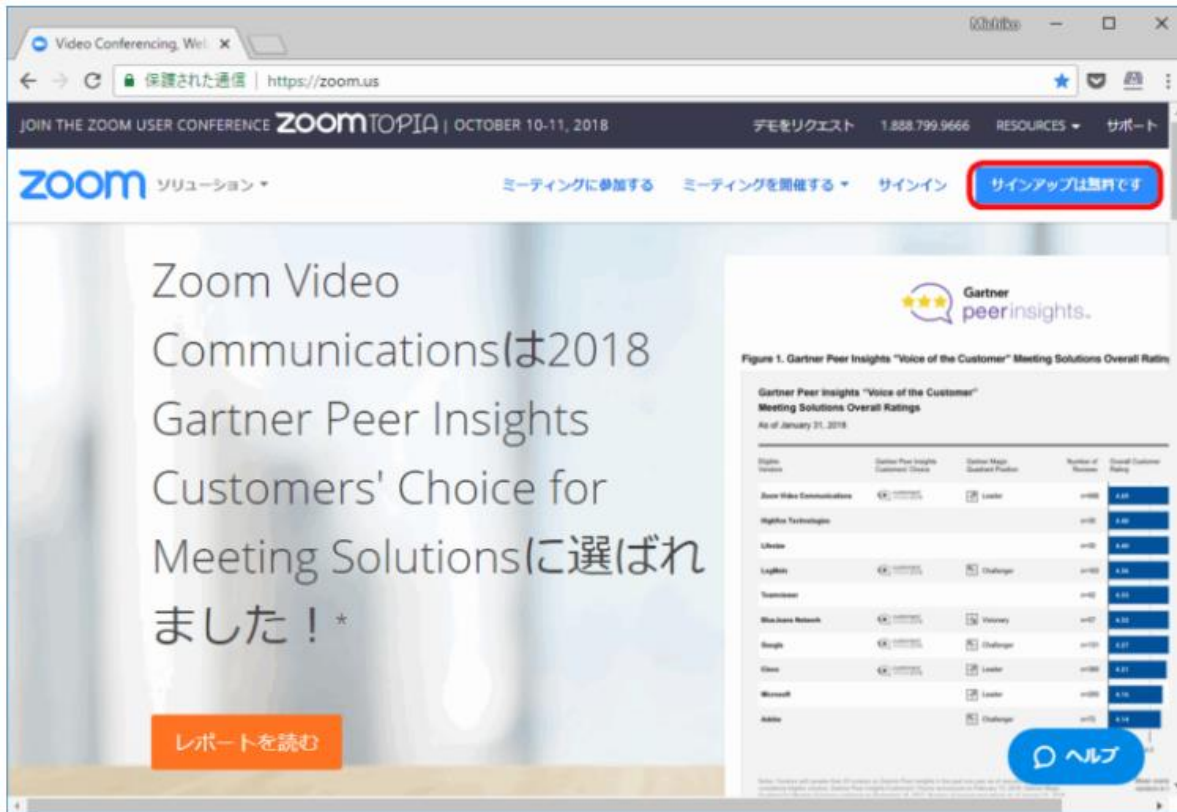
Video Conferencing, Wel ×

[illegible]

保護された通信 | https://zoom.us

JOIN THE ZOOM USER CONFERENCE ZOOMTOPIA | OCTOBER 10-11, 2018

デモをリクエスト 1.888.799.9666 RESOURCES ▾ サポート

zoom ソリューション ▾

ミーティングに参加する ミーティングを開催する ▾ サインイン サインアップは無料です

Zoom Video Communicationsは2018 Gartner Peer Insights Customers' Choice for Meeting Solutionsに選ばれました！*

レポートを読む

Gartner peerinsights.

Figure 1. Gartner Peer Insights "Voice of the Customer" Meeting Solutions Overall Rating

Gartner Peer Insights "Voice of the Customer" Meeting Solutions Overall Ratings

As of January 31, 2018

| Eligible Vendors | Gartner Peer Insights Customers' Choice | Gartner Magic Quadrant Position | Number of Reviews | Overall Customer Rating |
|---|---|---|---|---|
| Zoom Video Communications | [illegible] | Leader | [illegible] | 4.69 |
| Highfive Technologies | | | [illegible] | 4.60 |
| Lifesize | | | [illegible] | 4.60 |
| LogMeIn | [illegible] | Challenger | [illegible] | 4.56 |
| Teamviewer | | | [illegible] | 4.53 |
| BlueJeans Network | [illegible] | Visionary | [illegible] | 4.53 |
| Google | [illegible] | Challenger | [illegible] | 4.37 |
| Cisco | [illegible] | Leader | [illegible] | 4.31 |
| Microsoft | | Leader | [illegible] | 4.16 |
| Adobe | | Challenger | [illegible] | 4.14 |

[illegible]

ヘルプ